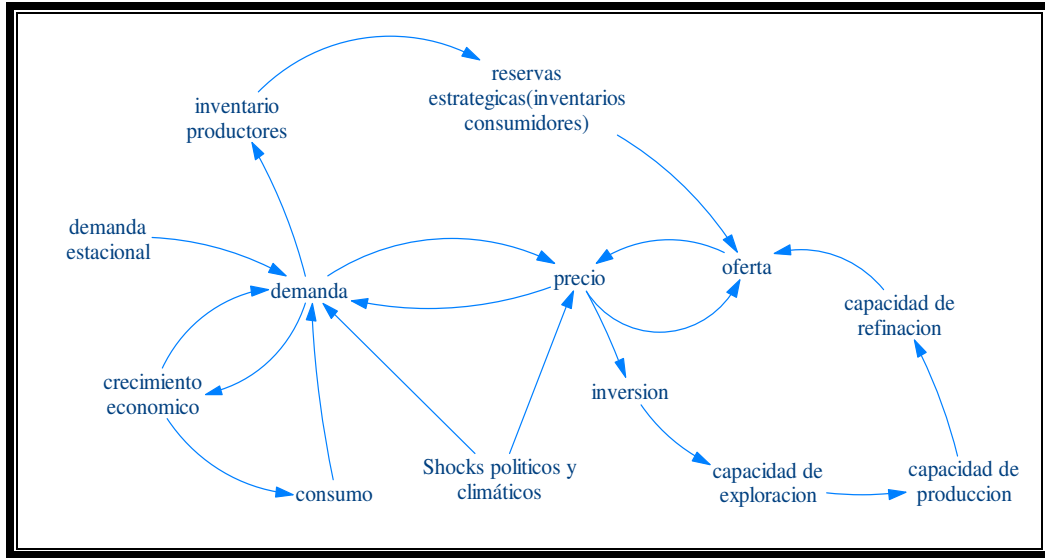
inventario productores

reservas estrategicas(inventarios consumidores)

demanda estacional

demanda

precio

oferta

capacidad de refinacion

crecimiento economico

inversion

Shocks politicos y climáticos

capacidad de exploracion

capacidad de produccion

consumo